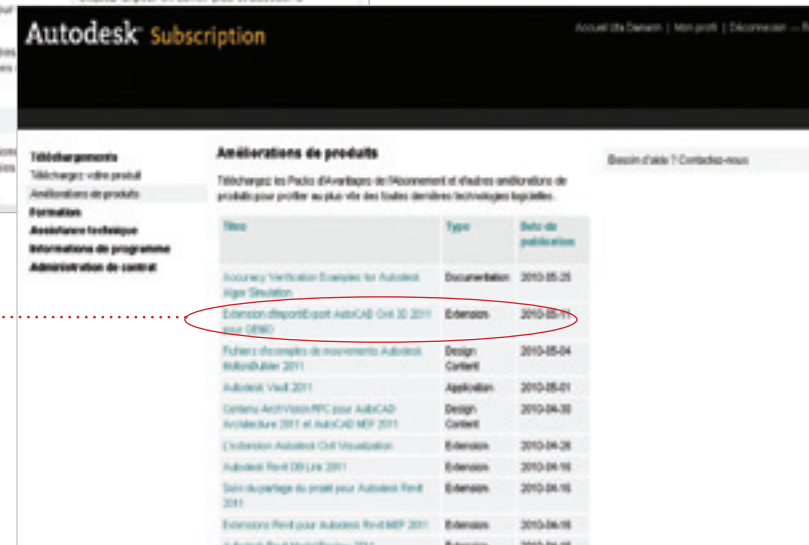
Autodesk Subscription

Accueil site Demarre | Mon profil | Déconnexion

Téléchargements
Téléchargez votre produit
Améliorations de produits
Formations
Assistance technique
Informations de programme
Administration de contrat

Améliorations de produits

Téléchargez les Packs d'Avantages de l'Abonnement et d'autres améliorations de produits pour profiter au plus vite des toutes dernières technologies logicielles.

| Titre | Type | Date de publication |
|---|---|---|
| Accuracy Verification Examples for Autodesk Algor Simulation | Documentation | 2010-05-25 |
| Extension d'Import/Export AutoCAD Civil 3D 2011 pour OBMO | Extension | 2010-05-11 |
| Fichiers d'exemples de mouvements Autodesk MotionBuilder 2011 | Design Content | 2010-05-04 |
| Autodesk Vault 2011 | Application | 2010-05-01 |
| Contenu ArchVision RPC pour AutoCAD Architecture 2011 et AutoCAD MEP 2011 | Design Content | 2010-04-30 |
| L'extension Autodesk Civil Visualization | Extension | 2010-04-26 |
| Autodesk Revit DB Link 2011 | Extension | 2010-04-16 |
| Suivi du partage du projet pour Autodesk Revit 2011 | Extension | 2010-04-16 |
| Extensions Revit pour Autodesk Revit MEP 2011 | Extension | 2010-04-16 |
| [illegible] | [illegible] | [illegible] |

Besoin d'aide ? Contactez-nous